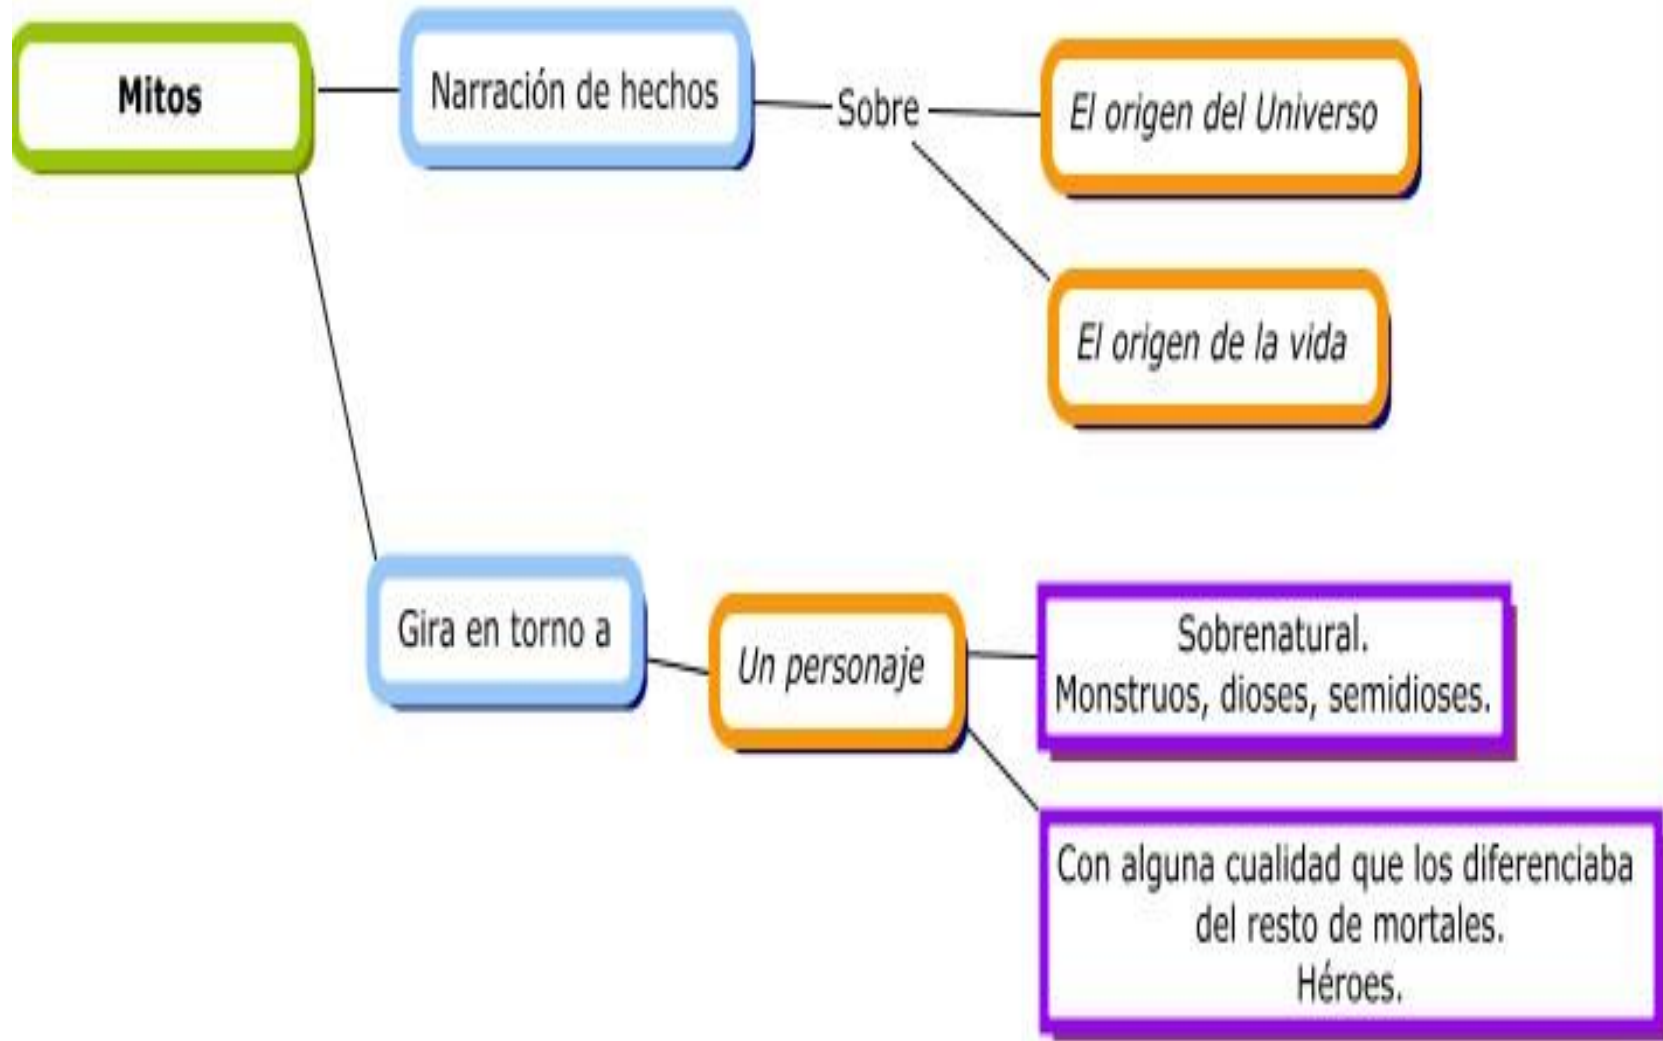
Mitos

Narración de hechos

Sobre

El origen del Universo

El origen de la vida

Gira en torno a

Un personaje

Sobrenatural.
Monstruos, dioses, semidioses.

Con alguna cualidad que los diferenciaba del resto de mortales.
Héroes.